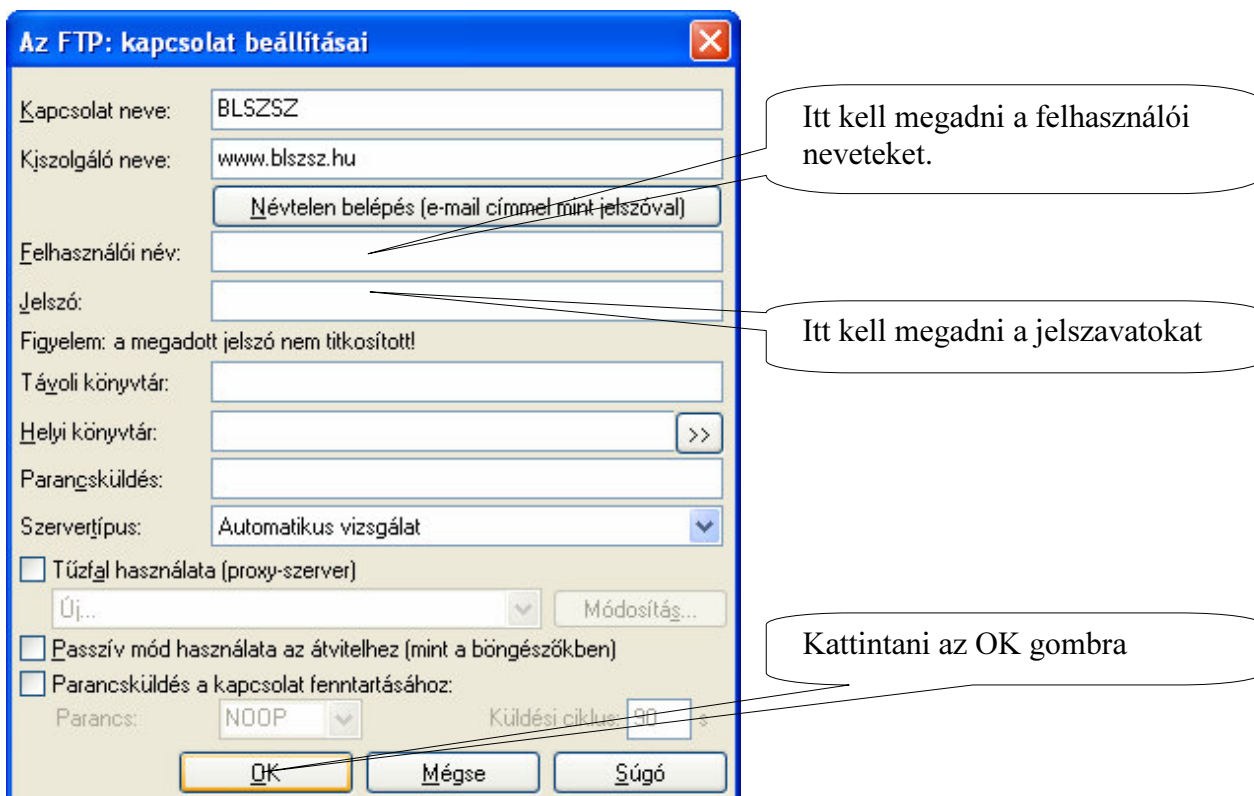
Az FTP: kapcsolat beállításai

Kapcsolat neve: BLSZSZ

Kiszolgáló neve: www.blszsz.hu

Névtelen belépés (e-mail címmel mint jelszóval)

Felhasználói név:

Jelszó:

Figyelem: a megadott jelszó nem titkosított!

Távoli könyvtár:

Helyi könyvtár: >>

Parancsküldés:

Szervertípus: Automatikus vizsgálat

Tűzfal használata (proxy-szerver)

Új... Módosítás...

Passzív mód használata az átvitelhez (mint a böngészőkben)

Parancsküldés a kapcsolat fenntartásához:

Parancs: NOOP Küldési ciklus: 90 s

OK Mégse Súgó

Itt kell megadni a felhasználói neveteket.

Itt kell megadni a jelszavatokat

Kattintani az OK gombra